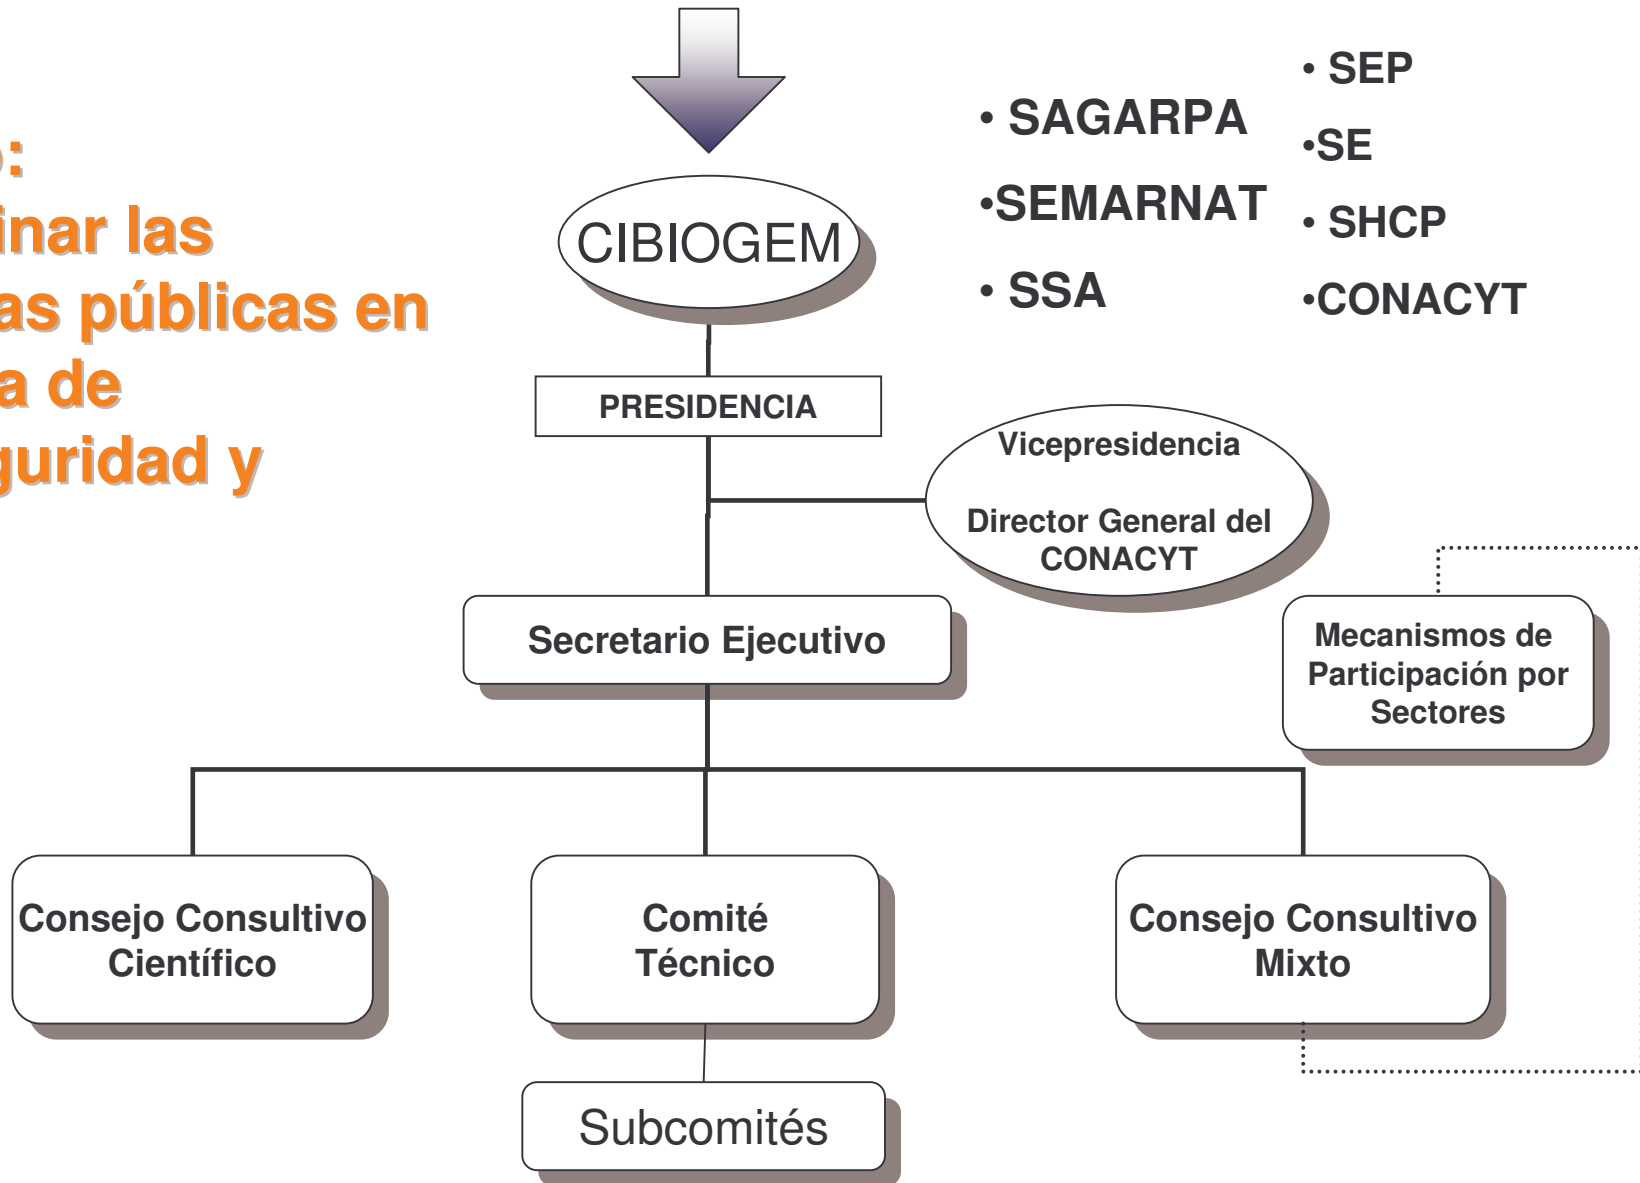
o:
inar las
as públicas en
a de
guridad y

CIBIOGEM

• SAGARPA
•SEMARNAT
• SSA

• SEP
•SE
• SHCP
•CONACYT

PRESIDENCIA

Vicepresidencia

Director General del CONACYT

Secretario Ejecutivo

Mecanismos de Participación por Sectores

Consejo Consultivo Científico

Comité Técnico

Consejo Consultivo Mixto

Subcomités